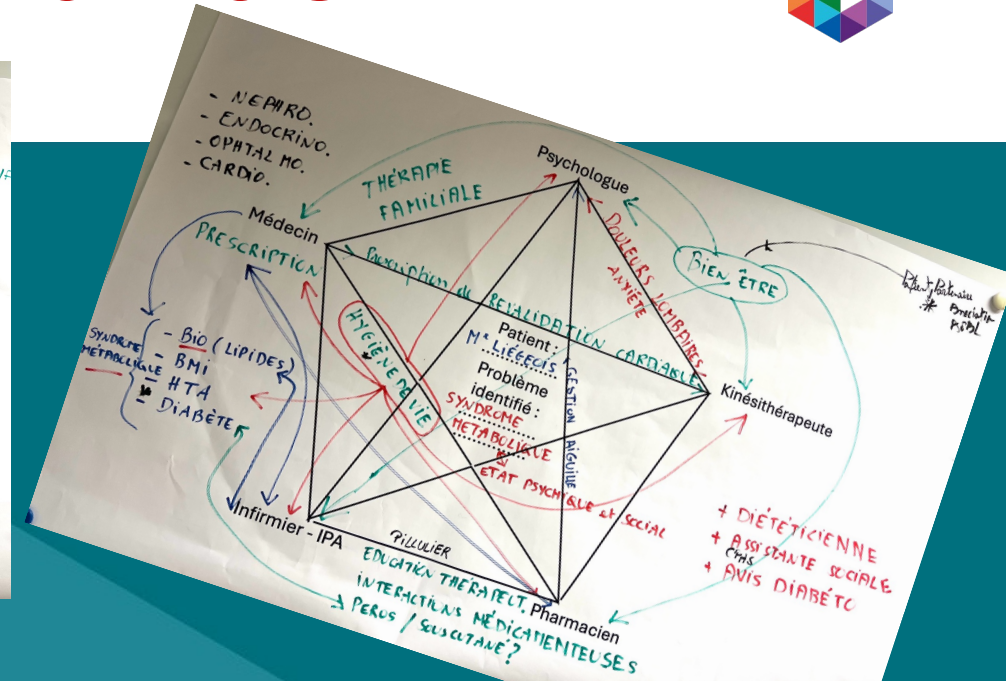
- NEPHRO.
- ENDOCRINO.
- OPHTALMO.
- CARDIO.

THÉRAPIE FAMILIALE

Psychologue

Médecin

PRESCRIPTION

Prescription de RÉHABILITATION CARDIAQUE

DOULEURS LOMBAIRES

ANXIÉTÉ

BIEN ÊTRE

Patient Partenaire
Bénévole MSBL

SYNDROME MÉTABOLIQUE
- BIO (LIPIDES)
- BMI
- HTA
- DIABÈTE

HYGIÈNE DE VIE

Patient :
Mr LIÉGEOIS
Problème identifié :
SYNDROME MÉTABOLIQUE
+ ÉTAT PSYCHIQUE et SOCIAL

GESTION AIGUILLE

Kinésithérapeute

Infirmier - IPA

PILLULIER
ÉDUCATION THÉRAPEUT.
INTERACTIONS MÉDICAMENTEUSES
→ PEROS / SOUSCUTANÉ ?

Pharmacien

+ DIÉTÉTICIENNE
+ ASSISTANTE SOCIALE
CPAS
+ AVIS DIABÉTO